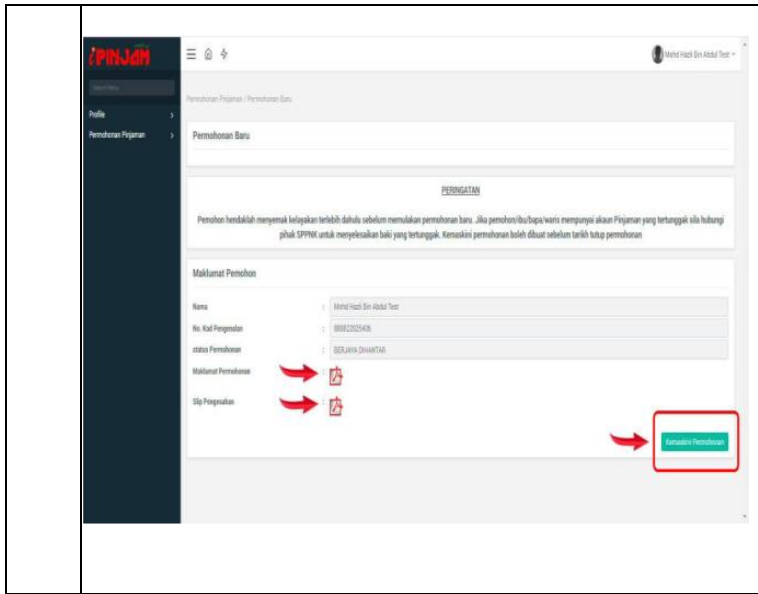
iPINJAM

Search Menu

Profile

Permohonan Pinjaman

Mohd Hazli Bin Abdul Test

Permohonan Pinjaman / Permohonan Baru

Permohonan Baru

PERINGATAN

Pemohon hendaklah menyemak kelayakan terlebih dahulu sebelum memulakan permohonan baru. Jika pemohon/ibu/bapa/waris mempunyai akaun Pinjaman yang tertunggak sila hubungi pihak SPPNK untuk menyelesaikan baki yang tertunggak. Kemaskini permohonan boleh dibuat sebelum tarikh tutup permohonan

Maklumat Pemohon

Nama : Mohd Hazli Bin Abdul Test

No. Kad Pengenalan : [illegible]

status Permohonan : BERJAYA DIHANTAR

Maklumat Permohonan :

Slip Pengesahan :

Kemaskini Permohonan